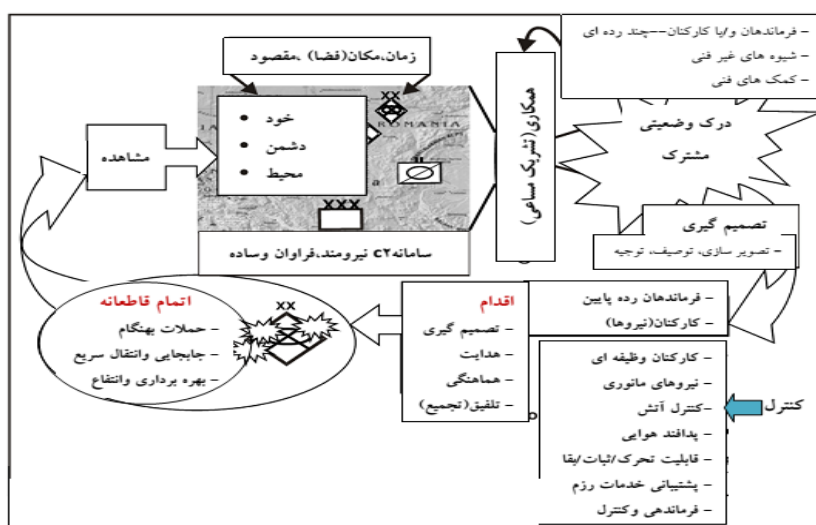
– فرماندهان و/یا کارکنان–چند رده ای
– شیوه های غیر فنی
– کمک های فنی

زمان،مکان(فضا) ،مقصود

XX
ROMANIA

• خود
• دشمن
• محیط

XXX

مشاهده

همکاری(تشریک مساعی)

درک وضعیتی مشترک

تصمیم گیری
– تصویر سازی، توصیف، توجیه

سامانهC2 نیرومند،فراوان وساده

اتمام قاطعانه
– حملات بهنگام
– جابجایی وانتقال سریع
– بهره برداری وانتفاع

XX

اقدام
– تصمیم گیری
– هدایت
– هماهنگی
– تلفیق(تجمیع)

– فرماندهان رده پایین
– کارکنان(نیروها)

– کارکنان وظیفه ای
– نیروهای مانوری
–کنترل آتش
– پدافند هوایی
– قابلیت تحرک/ثبات/بقا
– پشتیبانی خدمات رزم
– فرماندهی وکنترل

کنترل